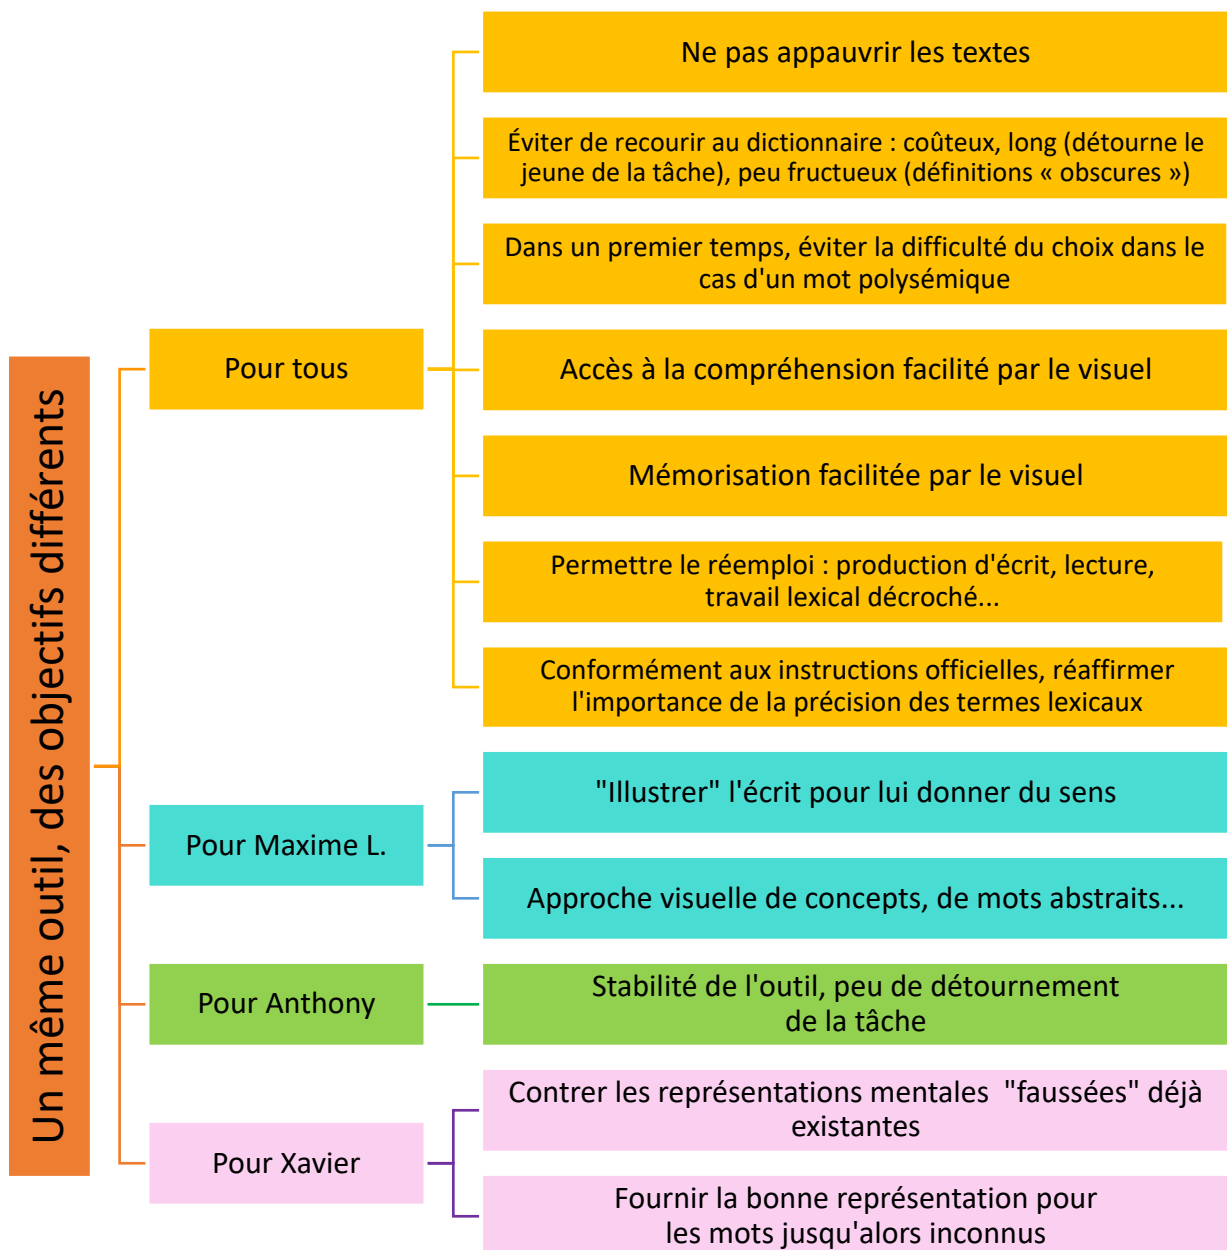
Un même outil, des objectifs différents

Pour tous

Ne pas appauvrir les textes

Éviter de recourir au dictionnaire : coûteux, long (détourne le jeune de la tâche), peu fructueux (définitions « obscures »)

Dans un premier temps, éviter la difficulté du choix dans le cas d'un mot polysémique

Accès à la compréhension facilité par le visuel

Mémorisation facilitée par le visuel

Permettre le réemploi : production d'écrit, lecture, travail lexical décroché...

Conformément aux instructions officielles, réaffirmer l'importance de la précision des termes lexicaux

Pour Maxime L.

"Illustrer" l'écrit pour lui donner du sens

Approche visuelle de concepts, de mots abstraits...

Pour Anthony

Stabilité de l'outil, peu de détournement de la tâche

Pour Xavier

Contrer les représentations mentales "faussées" déjà existantes

Fournir la bonne représentation pour les mots jusqu'alors inconnus